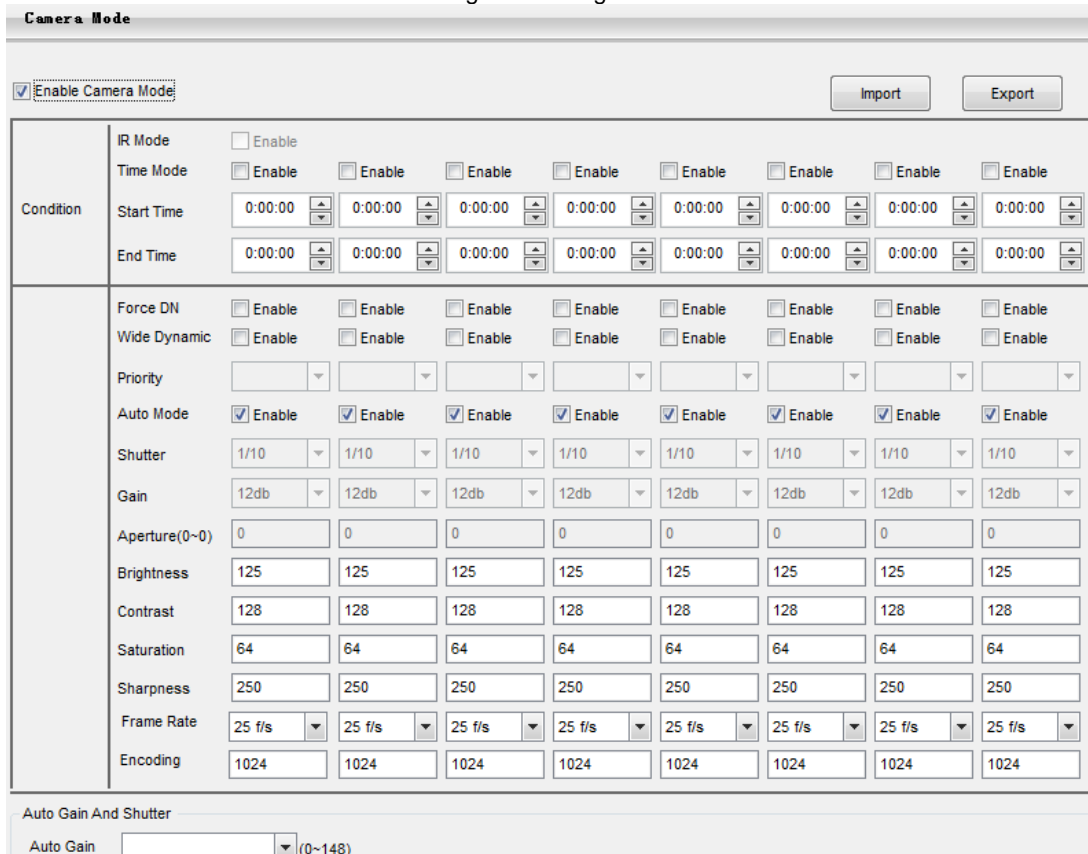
Camera Mode

Enable Camera Mode

Import Export

| Condition | IR Mode | Enable | | | | | | | |
|---|---|---|---|---|---|---|---|---|---|
| | Time Mode | Enable | Enable | Enable | Enable | Enable | Enable | Enable | Enable |
| | Start Time | 0:00:00 | 0:00:00 | 0:00:00 | 0:00:00 | 0:00:00 | 0:00:00 | 0:00:00 | 0:00:00 |
| | End Time | 0:00:00 | 0:00:00 | 0:00:00 | 0:00:00 | 0:00:00 | 0:00:00 | 0:00:00 | 0:00:00 |
| | Force DN | Enable | Enable | Enable | Enable | Enable | Enable | Enable | Enable |
| | Wide Dynamic | Enable | Enable | Enable | Enable | Enable | Enable | Enable | Enable |
| | Priority | | | | | | | | |
| | Auto Mode | Enable | Enable | Enable | Enable | Enable | Enable | Enable | Enable |
| | Shutter | 1/10 | 1/10 | 1/10 | 1/10 | 1/10 | 1/10 | 1/10 | 1/10 |
| | Gain | 12db | 12db | 12db | 12db | 12db | 12db | 12db | 12db |
| | Aperture(0~0) | 0 | 0 | 0 | 0 | 0 | 0 | 0 | 0 |
| | Brightness | 125 | 125 | 125 | 125 | 125 | 125 | 125 | 125 |
| | Contrast | 128 | 128 | 128 | 128 | 128 | 128 | 128 | 128 |
| | Saturation | 64 | 64 | 64 | 64 | 64 | 64 | 64 | 64 |
| | Sharpness | 250 | 250 | 250 | 250 | 250 | 250 | 250 | 250 |
| | Frame Rate | 25 f/s | 25 f/s | 25 f/s | 25 f/s | 25 f/s | 25 f/s | 25 f/s | 25 f/s |
| | Encoding | 1024 | 1024 | 1024 | 1024 | 1024 | 1024 | 1024 | 1024 |

Auto Gain And Shutter

Auto Gain (0~148)